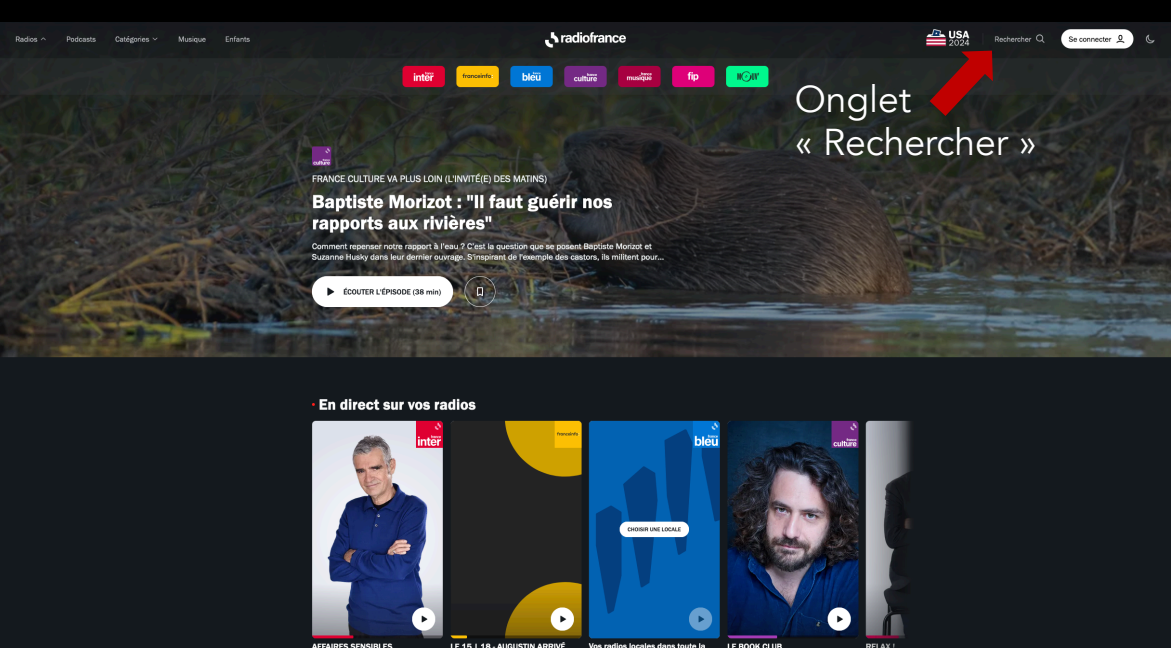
Radios Podcasts Catégories Musique Enfants

radiofrance

USA 2024

Rechercher

Se connecter

inter franceinfo bleu culture musique fip mouv'

Onglet « Rechercher »

culture

FRANCE CULTURE VA PLUS LOIN (L'INVITÉ(E) DES MATINS)

Baptiste Morizot : "Il faut guérir nos rapports aux rivières"

Comment repenser notre rapport à l'eau ? C'est la question que se posent Baptiste Morizot et Suzanne Husky dans leur dernier ouvrage. S'inspirant de l'exemple des castors, ils militent pour...

ÉCOUTER L'ÉPISODE (38 min)

En direct sur vos radios

inter

franceinfo

bleu

CHOISIR UNE LOCALE

culture

AFFAIRES SENSIBLES

LE 15 | 18 - AUGUSTIN ARRIVÉ

Vos radios locales dans toute la

LE BOOK CLUB

RELAX !